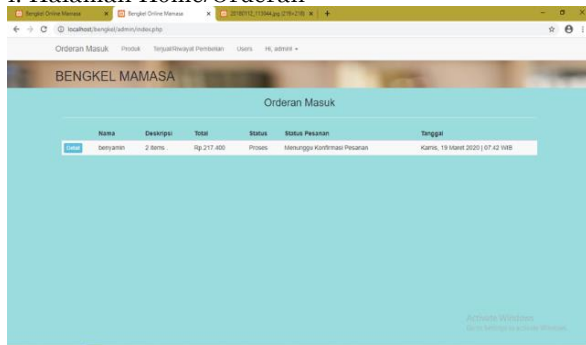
1. Halaman Home/Orderan

Bengkel Online Mamasa | Bengkel Online Mamasa | 20180112_113944.jpg (218×218)

localhost/bengkel/admin/index.php

Orderan Masuk | Produk | Terjual/Riwayat Pembelian | Users | Hi, admin! ▾

BENGKEL MAMASA

Orderan Masuk

| | Nama | Deskripsi | Total | Status | Status Pesanan | Tanggal |
|---|---|---|---|---|---|---|
| Detail | benyamin | 2 items | Rp.217.400 | Proses | Menunggu Konfirmasi Pesanan | Kamis, 19 Maret 2020 \| 07:42 WIB |

Activate Windows
Go to Settings to activate Windows.